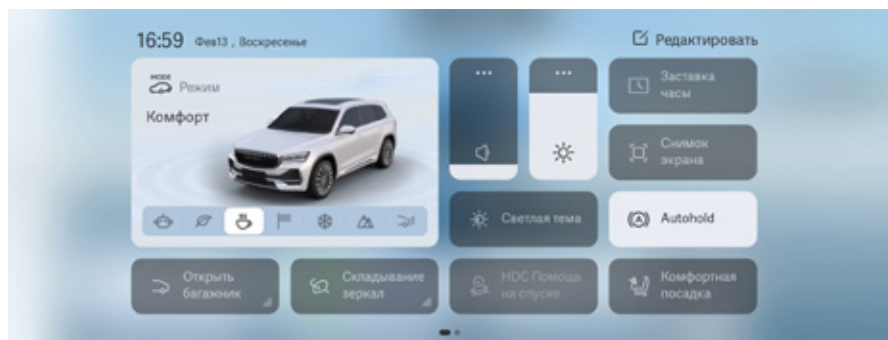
16:59 Фев13 , Воскресенье

Редактировать

MODE Режим

Комфорт

...

...

Заставка часы

Снимок экрана

Светлая тема

Autohold

Открыть багажник

Складывание зеркал

HDC Помощь на спуске

Комфортная посадка